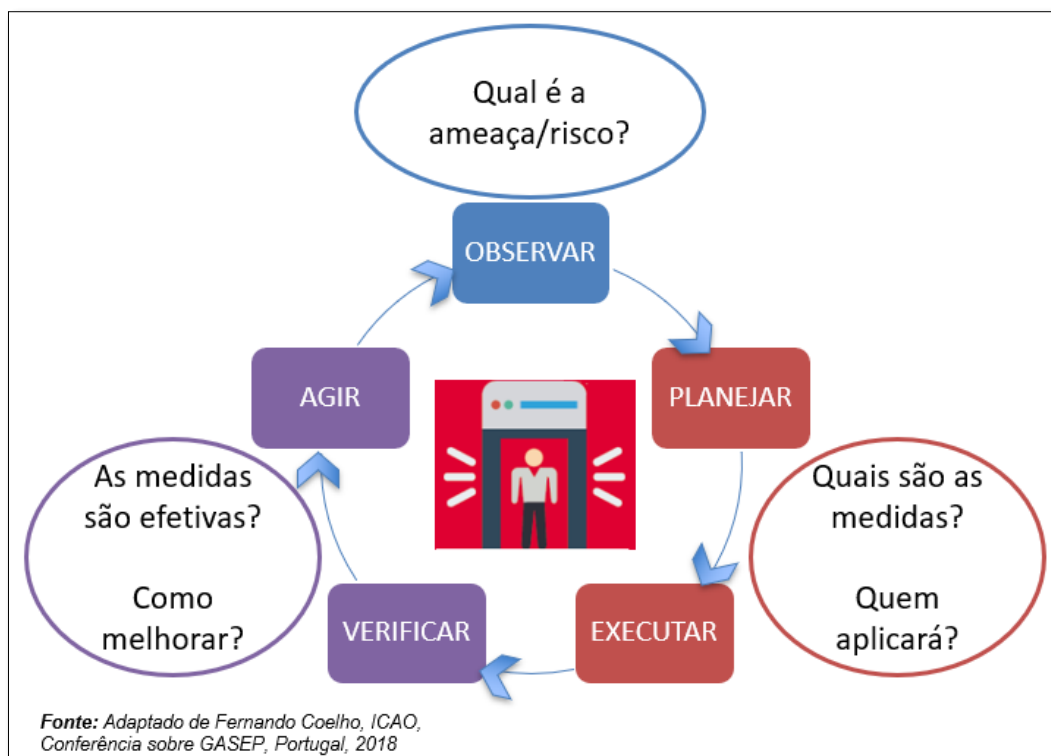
Qual é a ameaça/risco?

OBSERVAR

PLANEJAR

Quais são as medidas?

Quem aplicará?

EXECUTAR

VERIFICAR

As medidas são efetivas?

Como melhorar?

AGIR

**Fonte:** *Adaptado de Fernando Coelho, ICAO, Conferência sobre GASEP, Portugal, 2018*